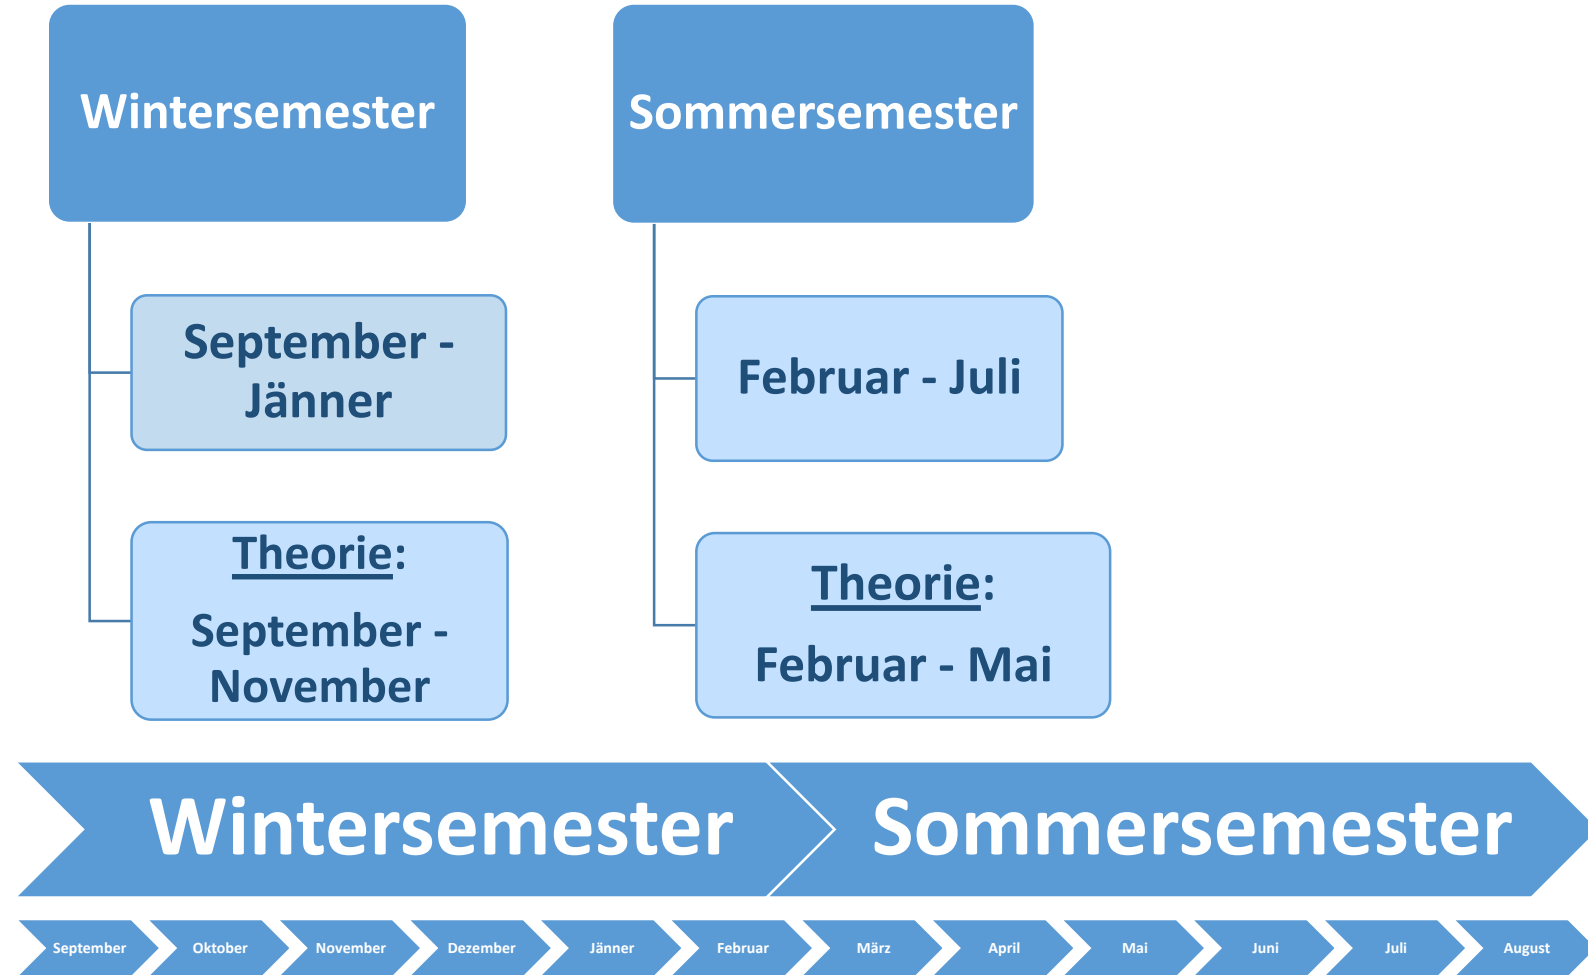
Wintersemester

September - Jänner

Theorie:
September - November

Sommersemester

Februar - Juli

Theorie:
Februar - Mai

Wintersemester

Sommersemester

September
Oktober
November
Dezember
Jänner
Februar
März
April
Mai
Juni
Juli
August